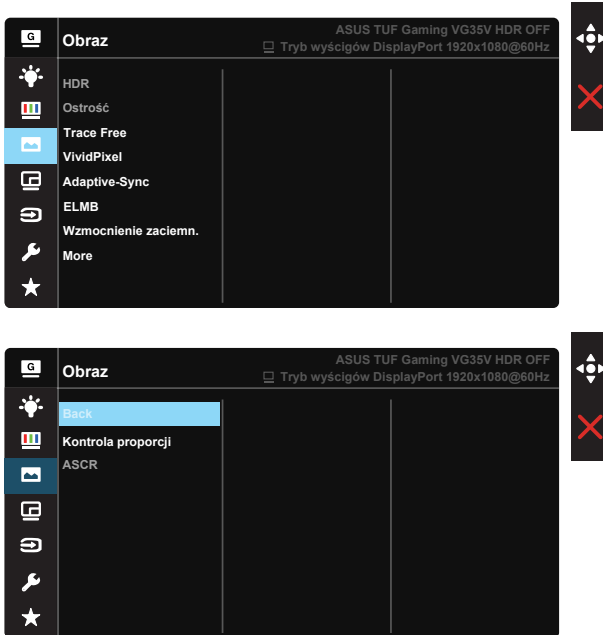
G

Obraz

ASUS TUF Gaming VG35V HDR OFF
Tryb wyścigów DisplayPort 1920x1080@60Hz

HDR
Ostrość
Trace Free
VividPixel
Adaptive-Sync
ELMB
Wzmocnienie zaciemn.
More

G

Obraz

ASUS TUF Gaming VG35V HDR OFF
Tryb wyścigów DisplayPort 1920x1080@60Hz

Back
Kontrola proporcji
ASCR